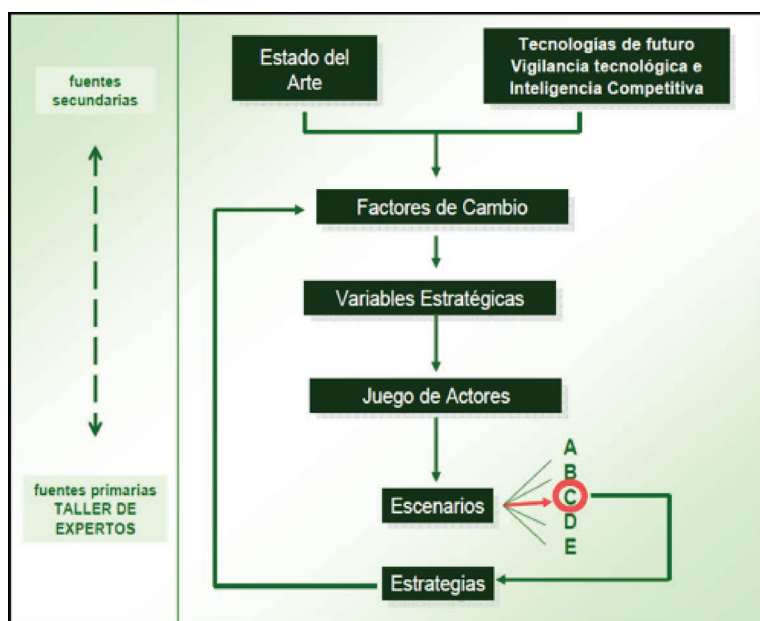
fuentes secundarias

fuentes primarias
TALLER DE EXPERTOS

Estado del Arte

Tecnologías de futuro
Vigilancia tecnológica e
Inteligencia Competitiva

Factores de Cambio

Variables Estratégicas

Juego de Actores

Escenarios

A
B
C
D
E

Estrategias